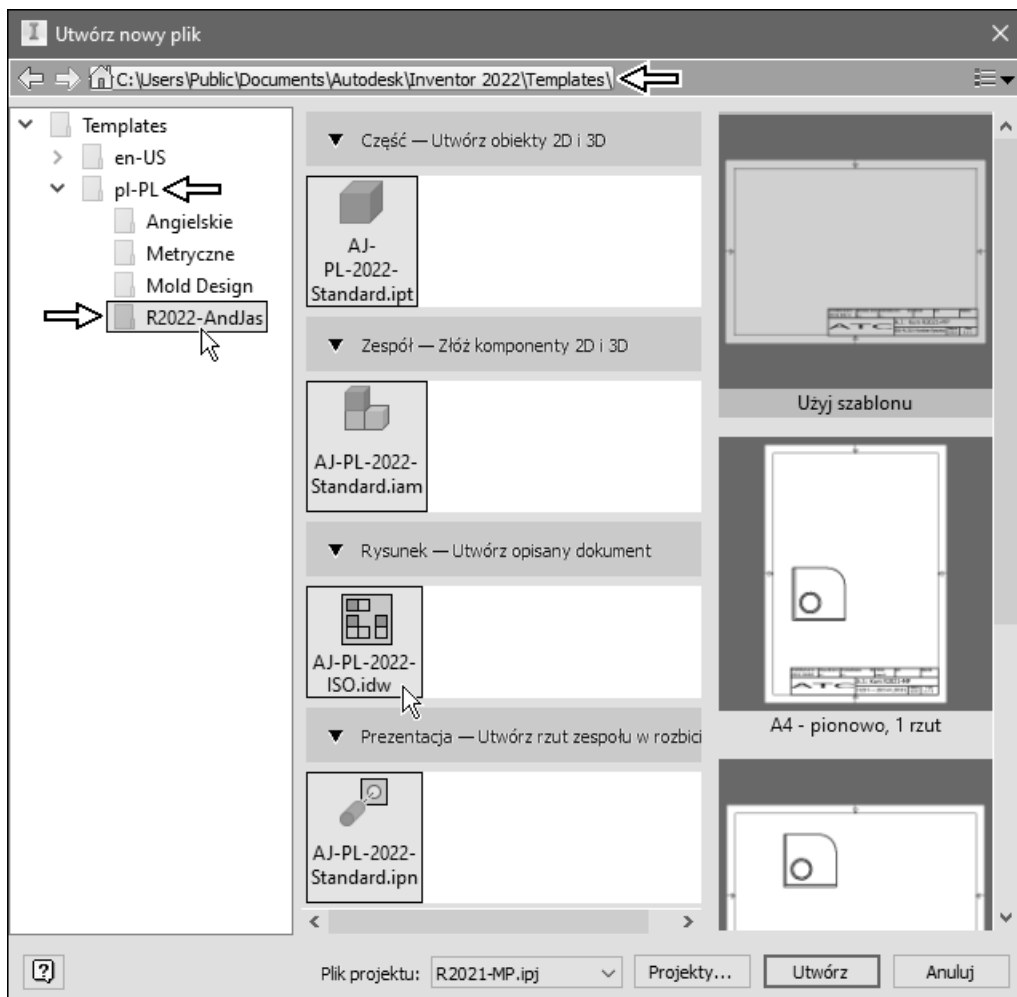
Utwórz nowy plik

C:\Users\Public\Documents\Autodesk\Inventor 2022\Templates\

Templates
en-US
pl-PL
Angielskie
Metryczne
Mold Design
R2022-AndJas

▼ Część — Utwórz obiekty 2D i 3D

AJ-PL-2022-Standard.ipt

▼ Zespół — Złóż komponenty 2D i 3D

AJ-PL-2022-Standard.iam

▼ Rysunek — Utwórz opisany dokument

AJ-PL-2022-ISO.idw

▼ Prezentacja — Utwórz rzut zespołu w rozbici

AJ-PL-2022-Standard.ipn

Użyj szablonu

A4 - pionowo, 1 rzut

Plik projektu: R2021-MP.ipj

Projekty...

Utwórz

Anuluj